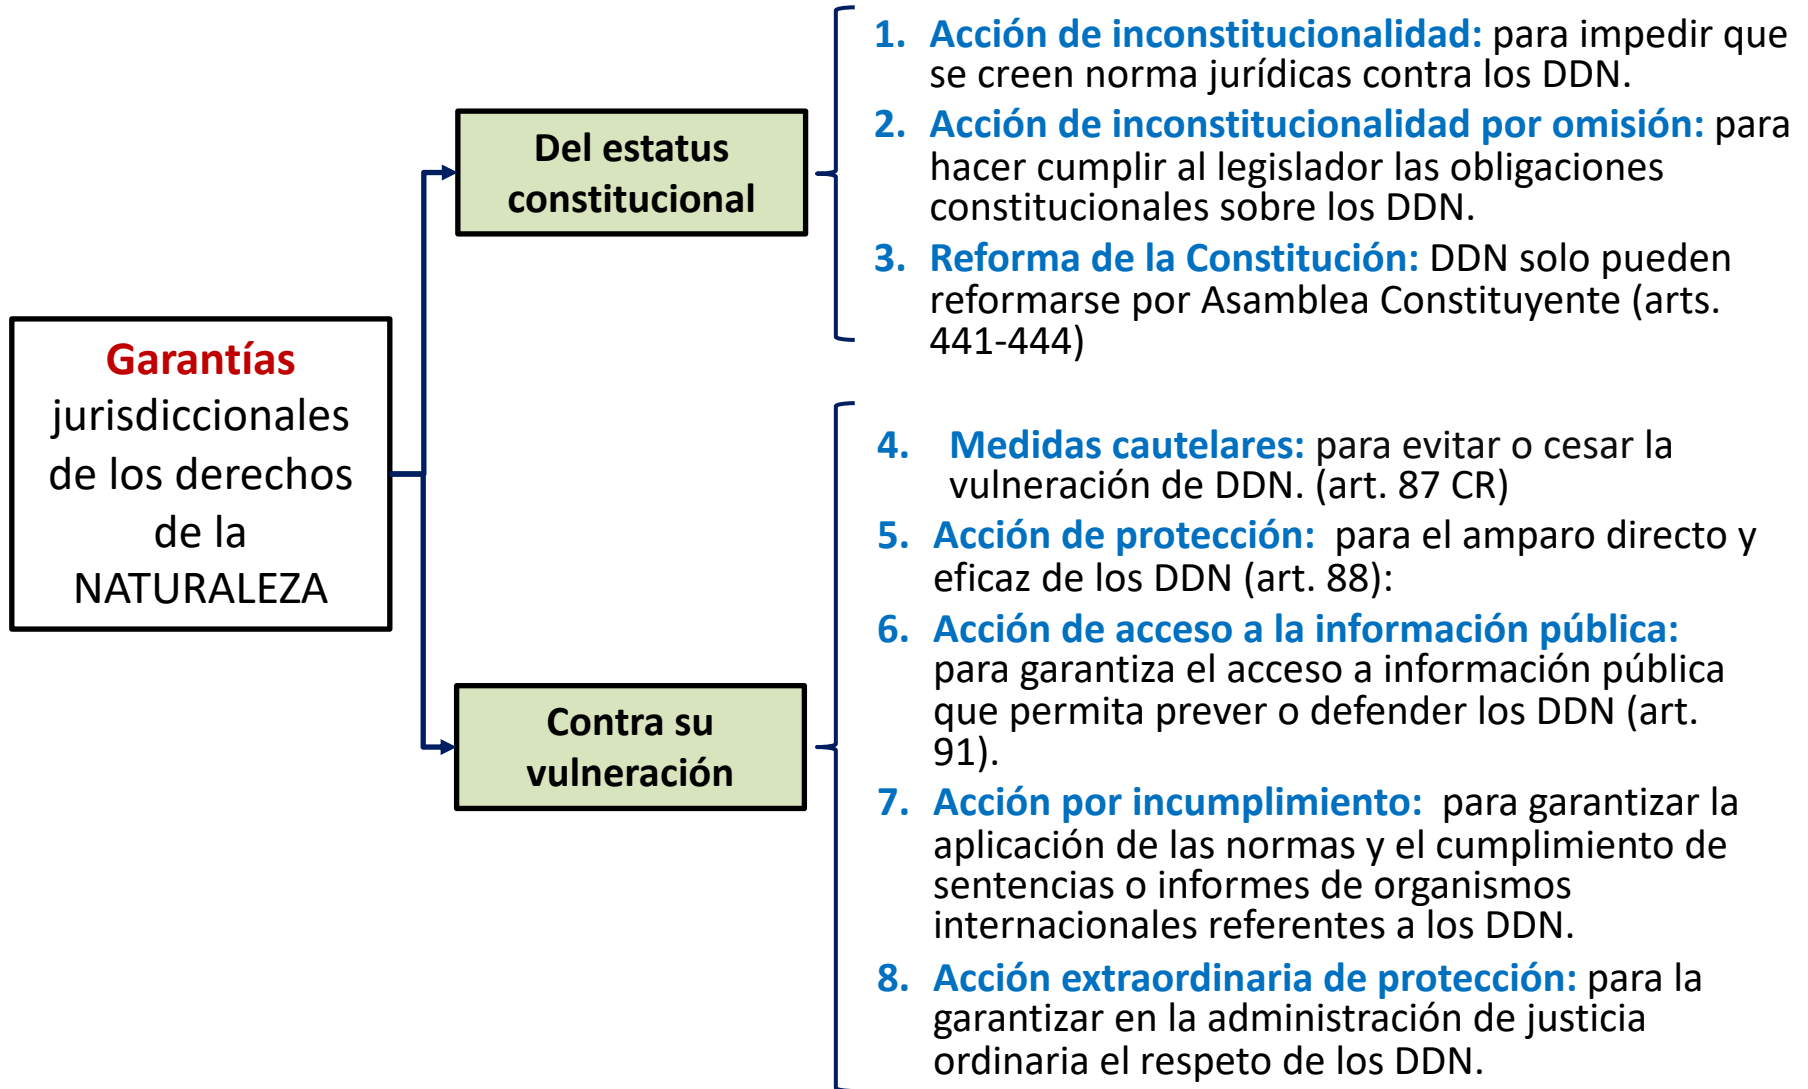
Garantías jurisdiccionales de los derechos de la NATURALEZA

Del estatus constitucional

1. Acción de inconstitucionalidad: para impedir que se creen norma jurídicas contra los DDN.
2. Acción de inconstitucionalidad por omisión: para hacer cumplir al legislador las obligaciones constitucionales sobre los DDN.
3. Reforma de la Constitución: DDN solo pueden reformarse por Asamblea Constituyente (arts. 441-444)

Contra su vulneración

4. Medidas cautelares: para evitar o cesar la vulneración de DDN. (art. 87 CR)
5. Acción de protección: para el amparo directo y eficaz de los DDN (art. 88):
6. Acción de acceso a la información pública: para garantiza el acceso a información pública que permita prever o defender los DDN (art. 91).
7. Acción por incumplimiento: para garantizar la aplicación de las normas y el cumplimiento de sentencias o informes de organismos internacionales referentes a los DDN.
8. Acción extraordinaria de protección: para la garantizar en la administración de justicia ordinaria el respeto de los DDN.